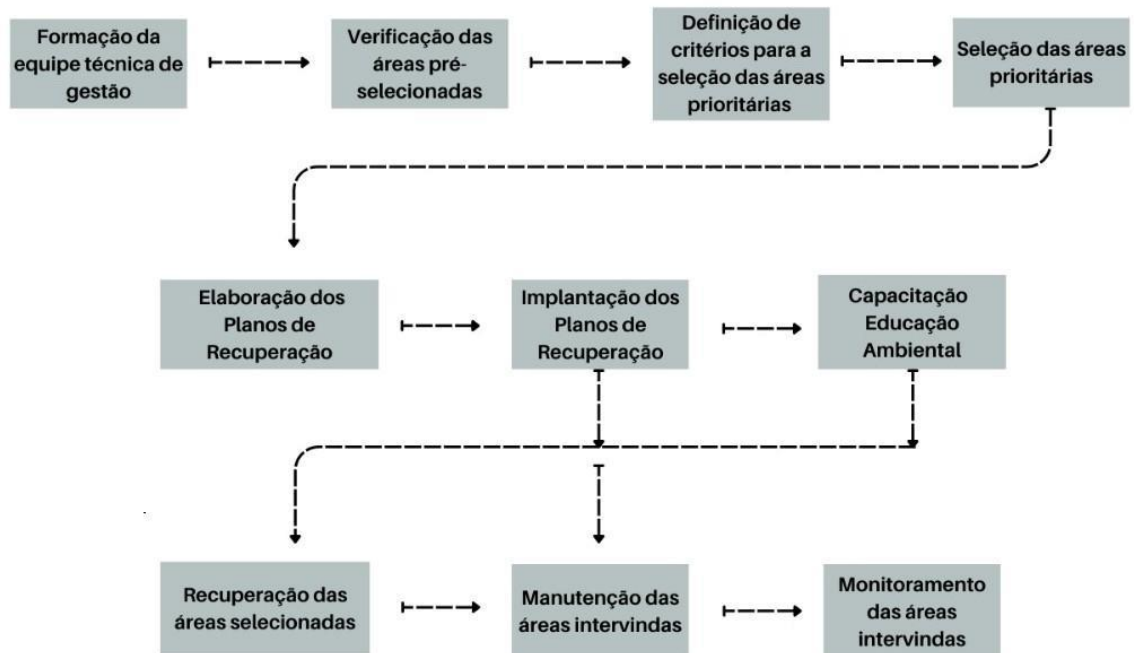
Formação da equipe técnica de gestão

Verificação das áreas pré-selecionadas

Definição de critérios para a seleção das áreas prioritárias

Seleção das áreas prioritárias

Elaboração dos Planos de Recuperação

Implantação dos Planos de Recuperação

Capacitação Educação Ambiental

Recuperação das áreas selecionadas

Manutenção das áreas intervindas

Monitoramento das áreas intervindas